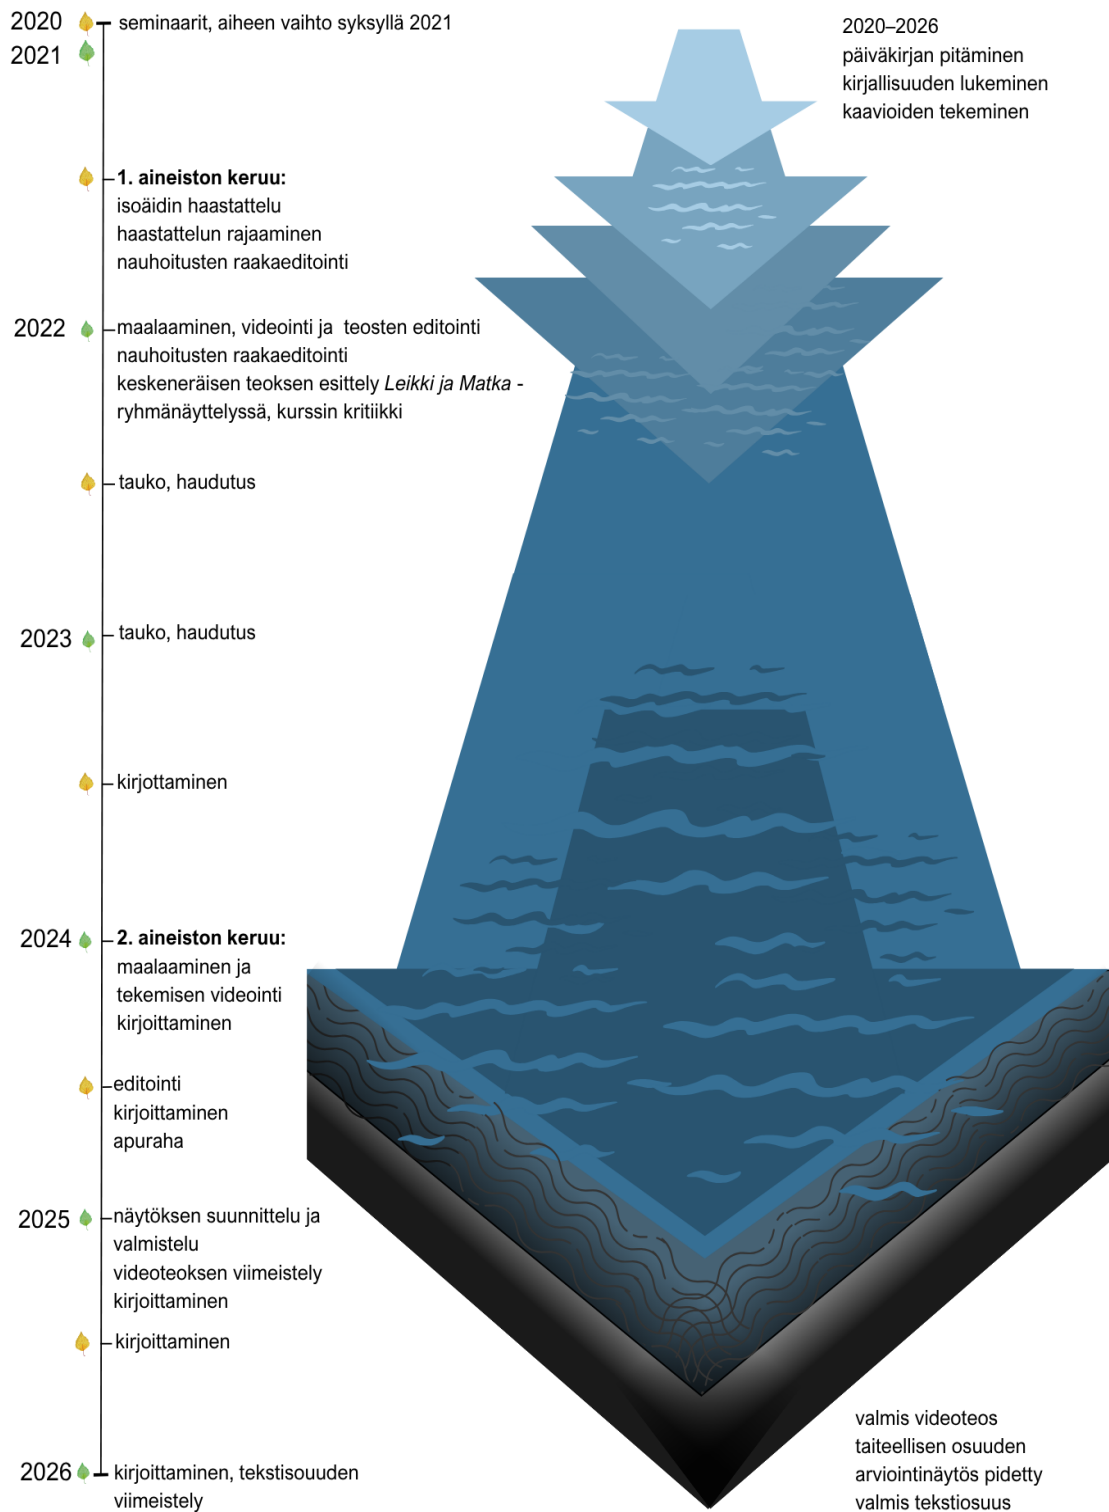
2020 seminaarit, aiheen vaihto syksyllä 2021
2021

1. aineiston keruu:
isoäidin haastattelu
haastattelun rajaaminen
nauhoitusten raakaeditointi

2022 maalaaminen, videointi ja teosten editointi
nauhoitusten raakaeditointi
keskeneräisen teoksen esittely *Leikki ja Matka* -ryhmänäyttelyssä, kurssin kritiikki

tauko, haudutus

2023 tauko, haudutus

kirjoittaminen

2024 2. aineiston keruu:
maalaaminen ja tekemisen videointi
kirjoittaminen

editointi
kirjoittaminen
apuraha

2025 näytöksen suunnittelu ja valmistelu
videoteoksen viimeistely
kirjoittaminen

kirjoittaminen

2026 kirjoittaminen, tekstisouuden viimeistely

2020–2026
päiväkirjan pitäminen
kirjallisuuden lukeminen
kaavioiden tekeminen

valmis videoteos
taiteellisen osuuden arviointinäytös pidetty
valmis tekstiosuus